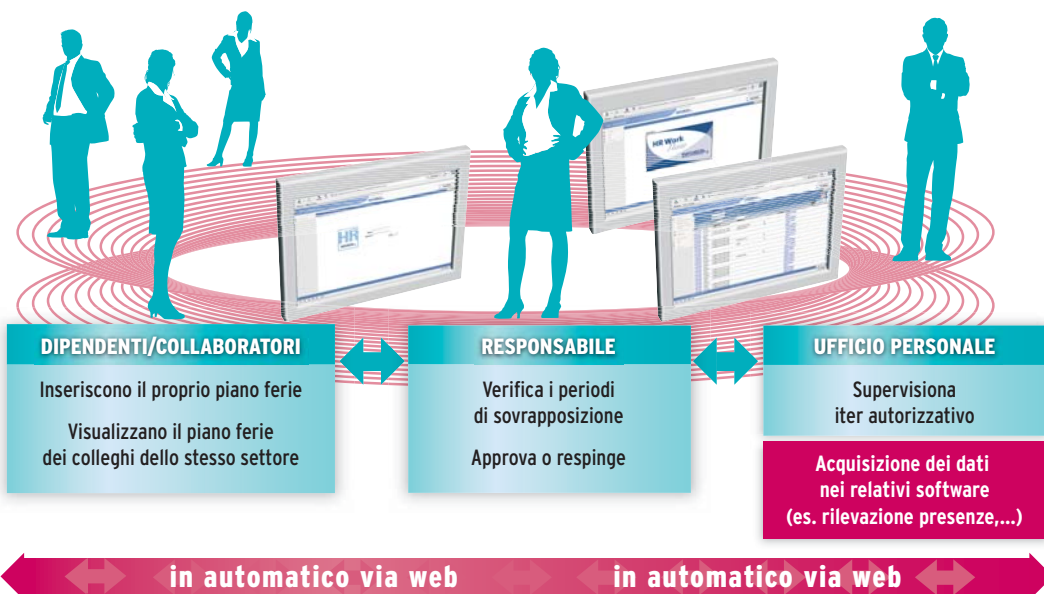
HR

HR Work

DIPENDENTI/COLLABORATORI

Inseriscono il proprio piano ferie

Visualizzano il piano ferie dei colleghi dello stesso settore

RESPONSABILE

Verifica i periodi di sovrapposizione

Approva o respinge

UFFICIO PERSONALE

Supervisiona iter autorizzativo

Acquisizione dei dati nei relativi software (es. rilevazione presenze,...)

in automatico via web

in automatico via web